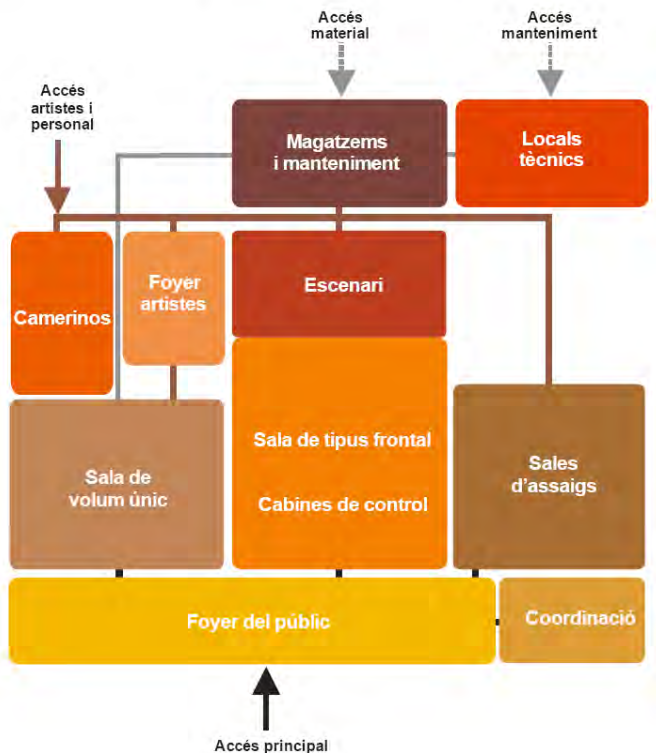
Accés material

Accés manteniment

Accés artistes i personal

Magatzems i manteniment

Locals tècnics

Camerinos

Foyer artistes

Escenari

Sala de tipus frontal

Cabines de control

Sala de volum únic

Sales d'assaigs

Foyer del públic

Coordinació

Accés principal